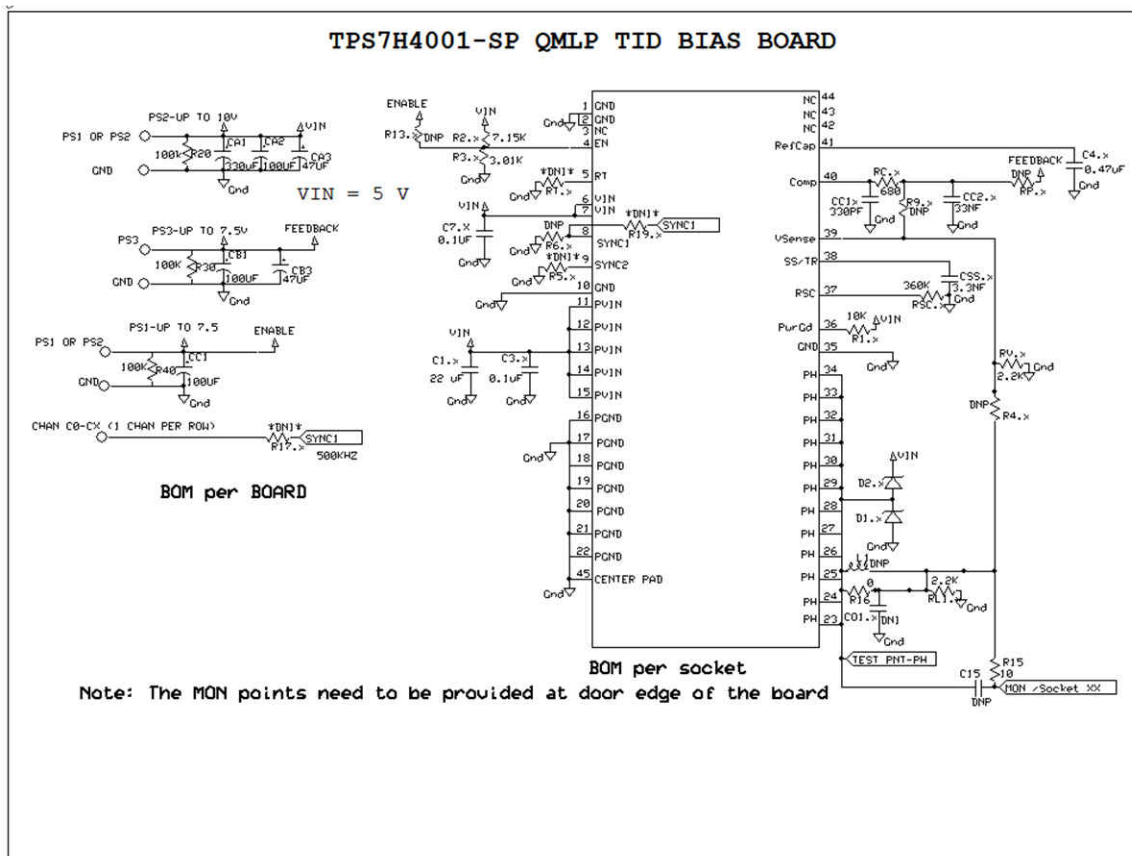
TPS7H4001-SP QMLP TID BIAS BOARD

PS2-UP TO 10V
PS1 OR PS2
VIN
100K
R20
CA1
CA2
CA3
330uF
100uF
47UF
GND
Gnd
VIN = 5 V

PS3-UP TO 7.5V
FEEDBACK
PS3
100K
R30
CB1
CB3
100UF
47UF
GND
Gnd

PS1-UP TO 7.5
ENABLE
PS1 OR PS2
CC1
100K
R40
100UF
GND
Gnd

CHAN C0-CX (1 CHAN PER ROW)
*DNI*
SYNC1
R17.x
500KHZ

BOM per BOARD

ENABLE
VIN
R13.x DNP
R2.x 7.15K
R3.x 3.01K
Gnd
*DNI*
R1.x
Gnd
VIN
C7.x
0.1UF
Gnd
DNP
R6.x
*DNI*
R19.x
SYNC1
*DNI*
R5.x
Gnd
Gnd
VIN
C1.x
22 uF
C3.x
0.1uF
Gnd
Gnd
Gnd
Gnd

1 GND
2 GND
3 NC
4 EN
5 RT
6 VIN
7 VIN
8 SYNC1
9 SYNC2
10 GND
11 PVIN
12 PVIN
13 PVIN
14 PVIN
15 PVIN
16 PGND
17 PGND
18 PGND
19 PGND
20 PGND
21 PGND
22 PGND
45 CENTER PAD

NC 44
NC 43
NC 42
RefCap 41
Comp 40
VSense 39
SS/TR 38
RSC 37
PwrGd 36
GND 35
PH 34
PH 33
PH 32
PH 31
PH 30
PH 29
PH 28
PH 27
PH 26
PH 25
PH 24
PH 23

FEEDBACK
C4.x
0.47uF
Gnd
RC.x
680
CC1.x
330PF
R9.x
DNP
CC2.x
33NF
DNP
RP.x
Gnd
Gnd
CSS.x
3.3NF
360K
RSC.x
10K
VIN
R1.x
Gnd
RV.x
2.2K
Gnd
DNP
R4.x
VIN
D2.x
D1.x
Gnd
L1
DNP
0
R16
2.2K
RL1.x
Gnd
CO1.x
DNI
Gnd
TEST PNT-PH
R15
10
C15
DNP
MON /Socket XX

BOM per socket
Note: The MON points need to be provided at door edge of the board